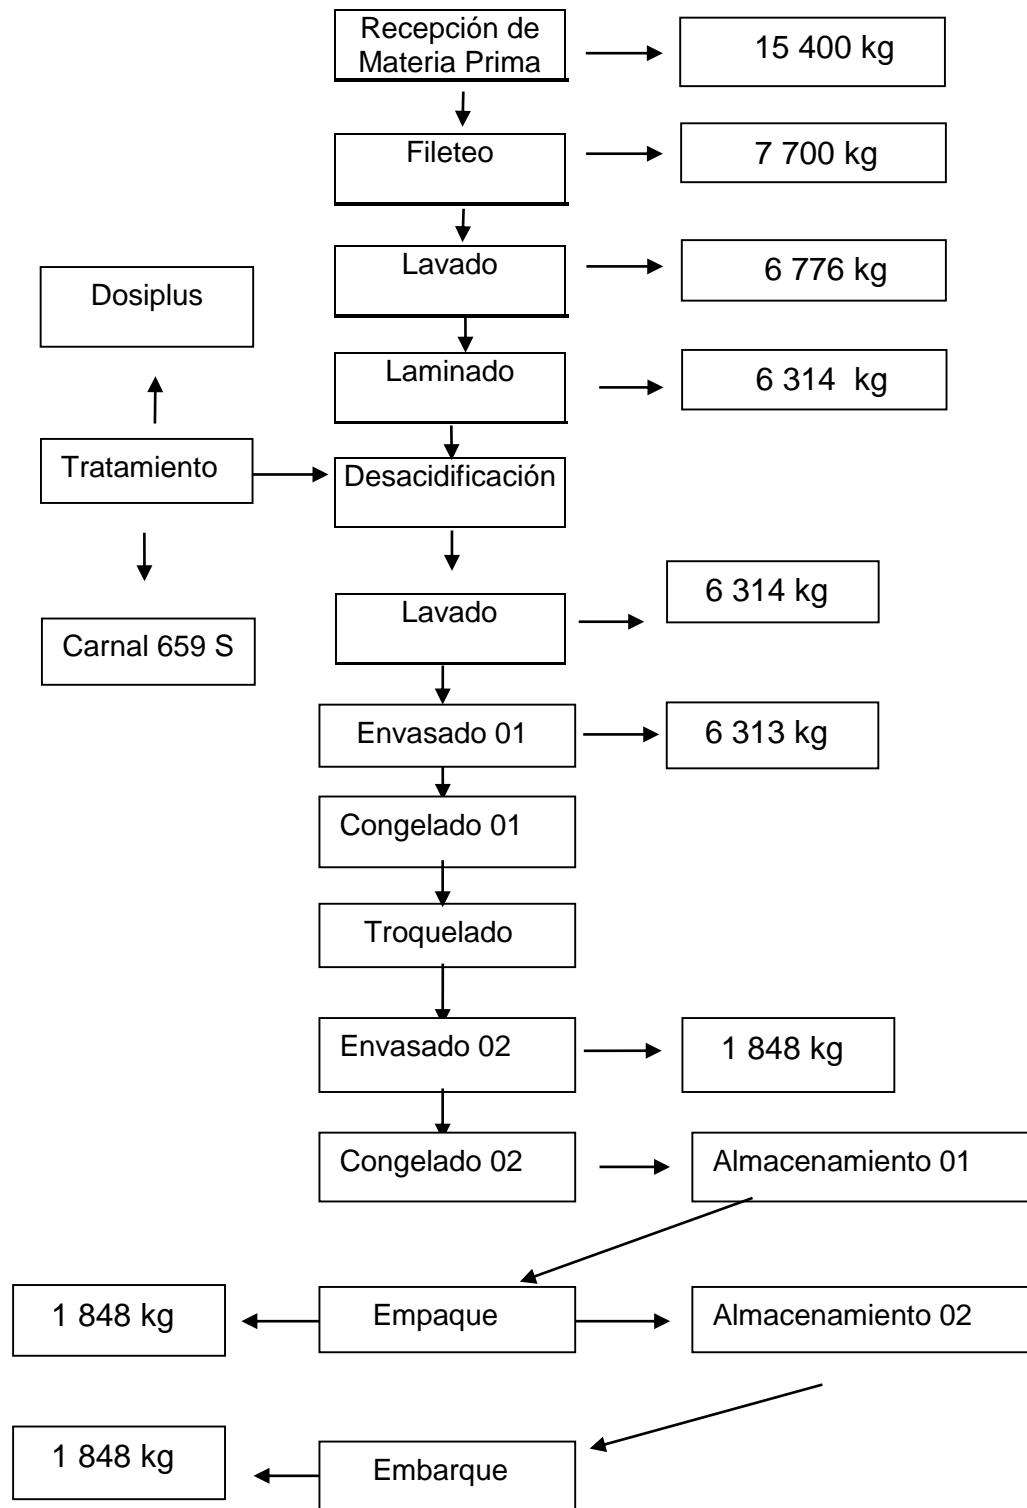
Recepción de Materia Prima

15 400 kg

Fileteo

7 700 kg

Lavado

6 776 kg

Dosiplus

Laminado

6 314 kg

Tratamiento

Desacidificación

Lavado

6 314 kg

Carnal 659 S

Envasado 01

6 313 kg

Congelado 01

Troquelado

Envasado 02

1 848 kg

Congelado 02

Almacenamiento 01

1 848 kg

Empaque

Almacenamiento 02

1 848 kg

Embarque